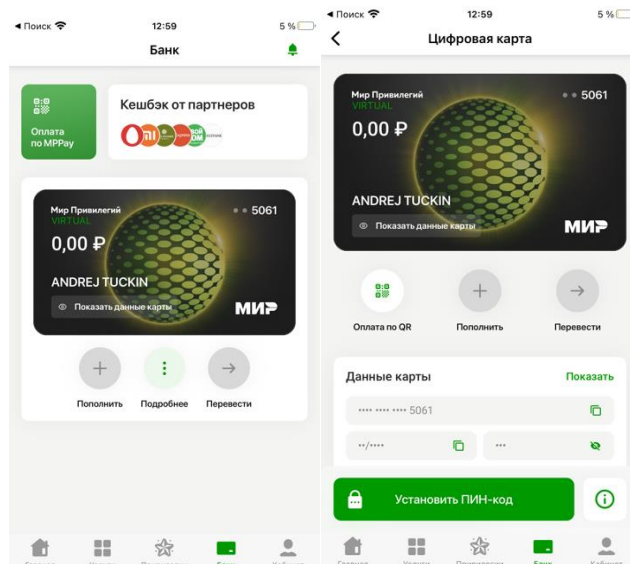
◂ Поиск
12:59
5 %
Банк

Оплата по MPPay
Кешбэк от партнеров

Мир Привилегий
VIRTUAL
• • 5061
0,00 ₽
ANDREJ TUCKIN
Показать данные карты
МИР

Пополнить
Подробнее
Перевести

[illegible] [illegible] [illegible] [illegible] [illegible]

◂ Поиск
12:59
5 %
Цифровая карта

Мир Привилегий
VIRTUAL
• • 5061
0,00 ₽
ANDREJ TUCKIN
Показать данные карты
МИР

Оплата по QR
Пополнить
Перевести

Данные карты
Показать
•••• •••• •••• 5061
••/••••
•••

Установить ПИН-код

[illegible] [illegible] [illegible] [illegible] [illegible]